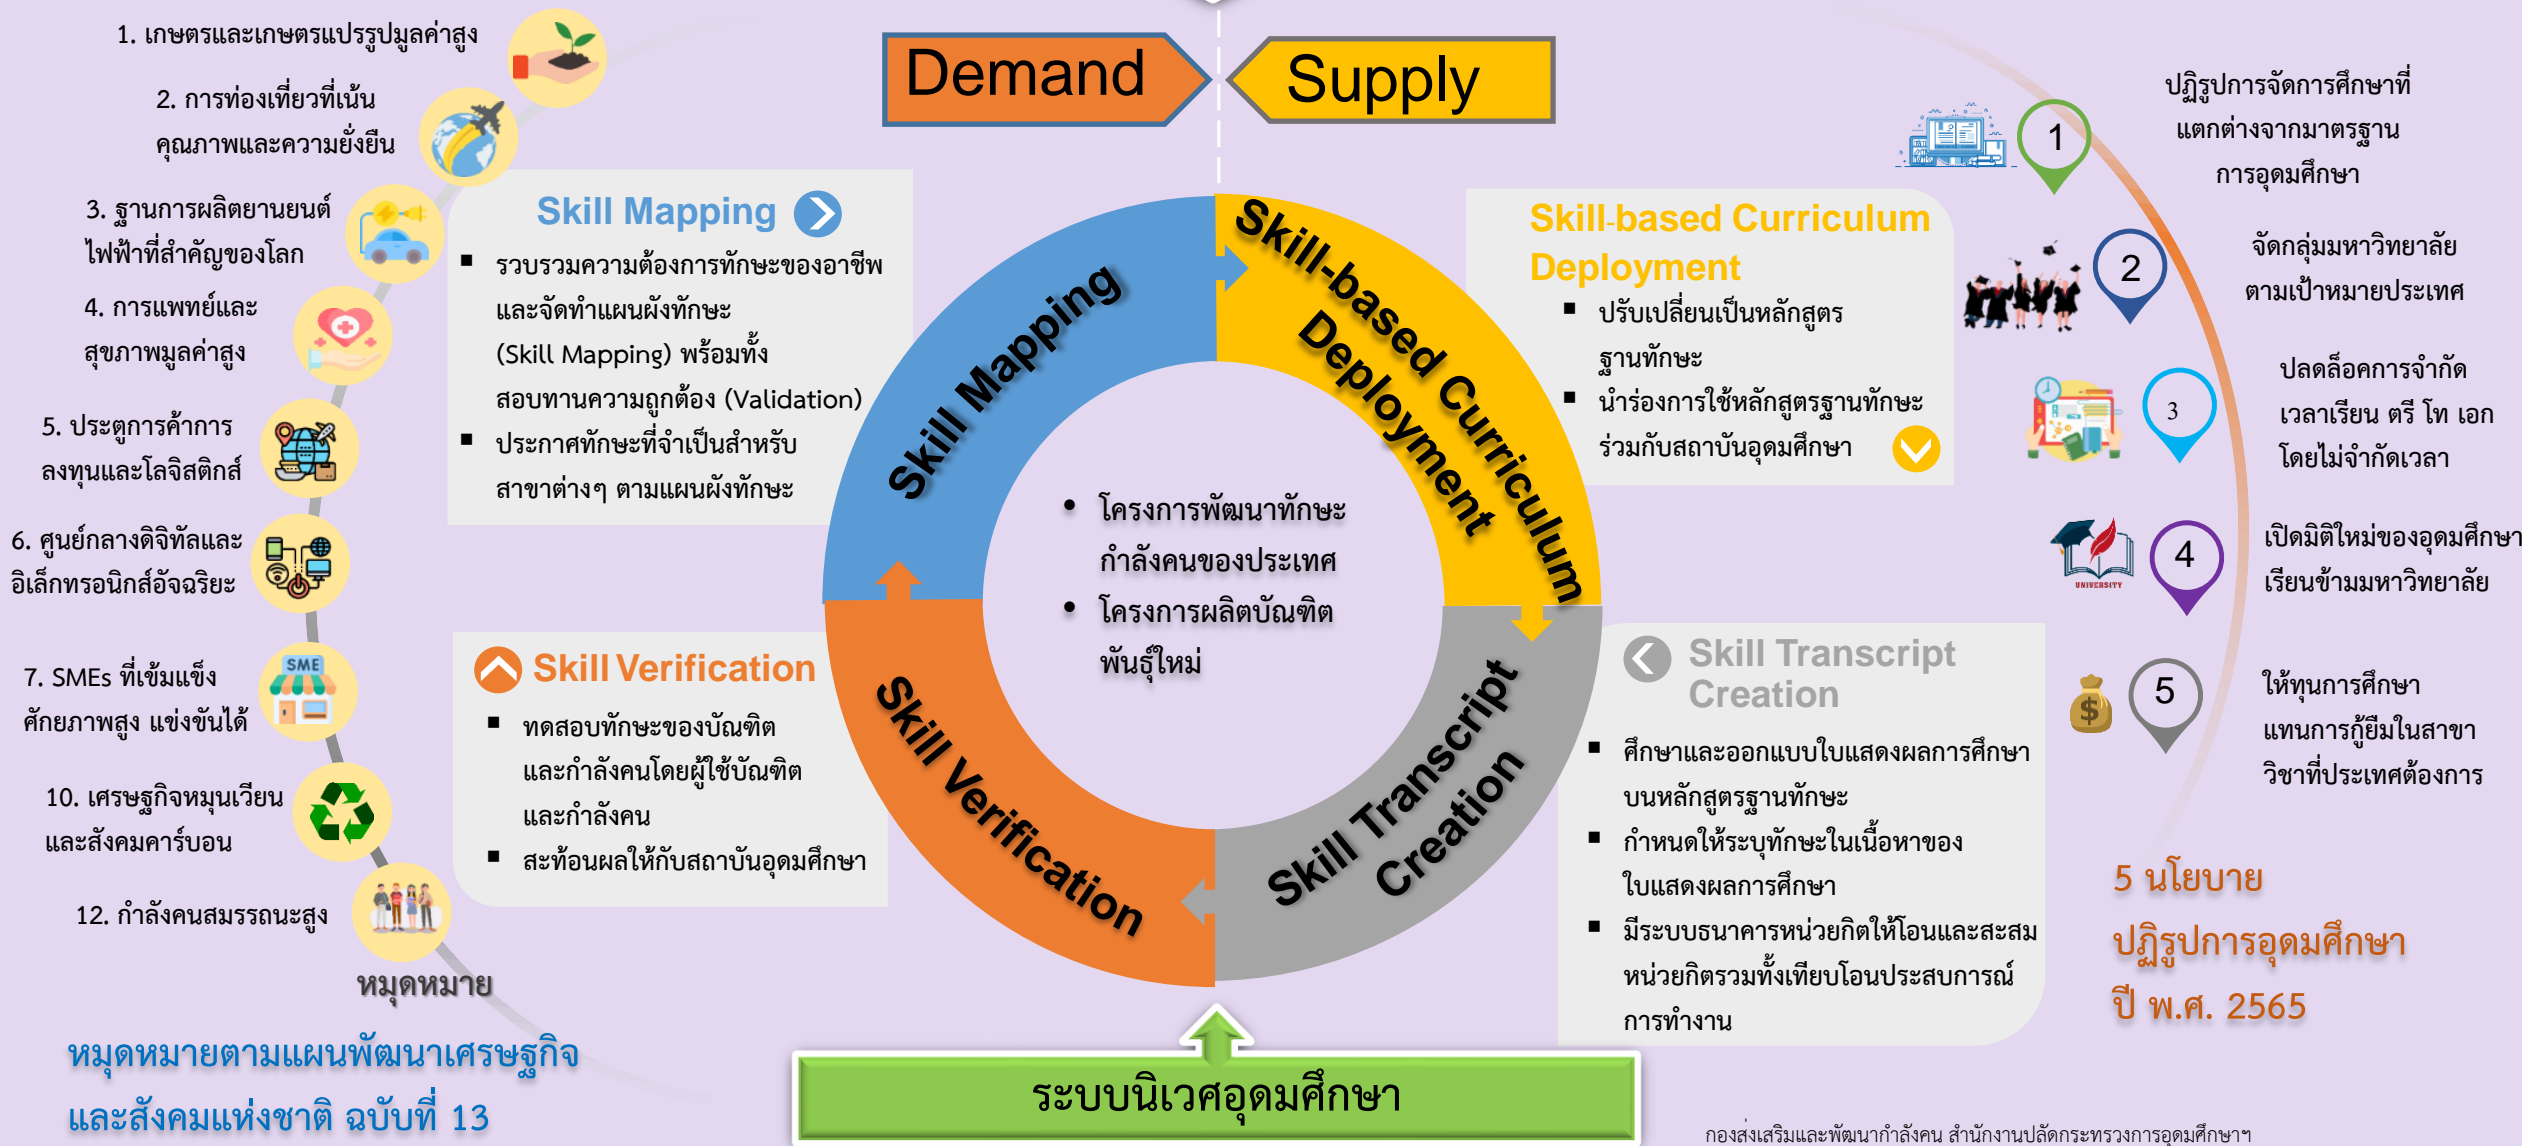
1. เกษตรและเกษตรแปรรูปมูลค่าสูง

2. การท่องเที่ยวที่เน้นคุณภาพและความยั่งยืน

3. ฐานการผลิตยานยนต์ไฟฟ้าที่สำคัญของโลก

4. การแพทย์และสุขภาพมูลค่าสูง

5. ประตูการค้าการลงทุนและโลจิสติกส์

6. ศูนย์กลางดิจิทัลและอิเล็กทรอนิกส์อัจฉริยะ

7. SMEs ที่เข้มแข็ง ศักยภาพสูง แข่งขันได้

10. เศรษฐกิจหมุนเวียนและสังคมคาร์บอน

12. กำลังคนสมรรถนะสูง

หมุดหมาย

หมุดหมายตามแผนพัฒนาเศรษฐกิจและสังคมแห่งชาติ ฉบับที่ 13

Demand

Supply

Skill Mapping

▪ รวบรวมความต้องการทักษะของอาชีพและจัดทำแผนผังทักษะ (Skill Mapping) พร้อมทั้งสอบทานความถูกต้อง (Validation)
▪ ประกาศทักษะที่จำเป็นสำหรับสาขาต่างๆ ตามแผนผังทักษะ

Skill-based Curriculum Deployment

▪ ปรับเปลี่ยนเป็นหลักสูตรฐานทักษะ
▪ นำร่องการใช้หลักสูตรฐานทักษะร่วมกับสถาบันอุดมศึกษา

Skill Mapping

Skill-based Curriculum Deployment

• โครงการพัฒนาทักษะกำลังคนของประเทศ
• โครงการผลิตบัณฑิตพันธุ์ใหม่

Skill Verification

Skill Transcript Creation

Skill Verification

▪ ทดสอบทักษะของบัณฑิตและกำลังคนโดยผู้ใช้บัณฑิตและกำลังคน
▪ สะท้อนผลให้กับสถาบันอุดมศึกษา

Skill Transcript Creation

▪ ศึกษาและออกแบบใบแสดงผลการศึกษาบนหลักสูตรฐานทักษะ
▪ กำหนดให้ระบุทักษะในเนื้อหาของใบแสดงผลการศึกษา
▪ มีระบบธนาคารหน่วยกิตให้โอนและสะสมหน่วยกิตรวมทั้งเทียบโอนประสบการณ์การทำงาน

ระบบนิเวศอุดมศึกษา

1 ปฏิรูปการจัดการศึกษาที่แตกต่างจากมาตรฐานการอุดมศึกษา

2 จัดกลุ่มมหาวิทยาลัยตามเป้าหมายประเทศ

3 ปลดล็อคการจำกัดเวลาเรียน ตรี โท เอก โดยไม่จำกัดเวลา

4 เปิดมิติใหม่ของอุดมศึกษา เรียนข้ามมหาวิทยาลัย

UNIVERSITY

5 ให้ทุนการศึกษาแทนการกู้ยืมในสาขาวิชาที่ประเทศต้องการ

SME

5 นโยบาย ปฏิรูปการอุดมศึกษา ปี พ.ศ. 2565

กองส่งเสริมและพัฒนากำลังคน สำนักงานปลัดกระทรวงการอุดมศึกษาฯ